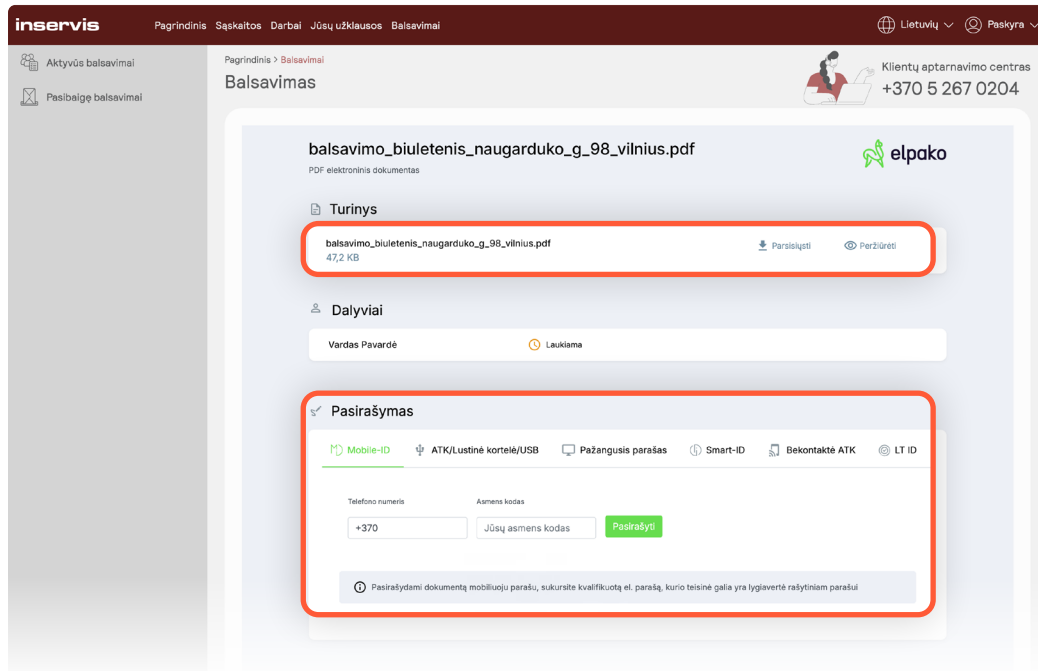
inservis Pagrindinis Sąskaitos Darbai Jūsų užklausos Balsavimai

Lietuvių Paskyra

Aktyvūs balsavimai

Pasibaigę balsavimai

Pagrindinis > Balsavimai

Balsavimas

Klientų aptarnavimo centras
+370 5 267 0204

balsavimo_biuletenis_naugarduko_g_98_vilnius.pdf

PDF elektroninis dokumentas

elpako

Turinys

balsavimo_biuletenis_naugarduko_g_98_vilnius.pdf
47,2 KB

Parsisiųsti Peržiūrėti

Dalyviai

Vardas Pavardė Laukiama

Pasirašymas

Mobile-ID ATK/Lustinė kortelė/USB Pažangusis parašas Smart-ID Bekontaktė ATK LT ID

Telefono numeris
+370

Asmens kodas
Jūsų asmens kodas

Pasirašyti

Pasirašydami dokumentą mobiliuoju parašu, sukursite kvalifikuotą el. parašą, kurio teisinė galia yra lygiavertė rašytiniam parašui